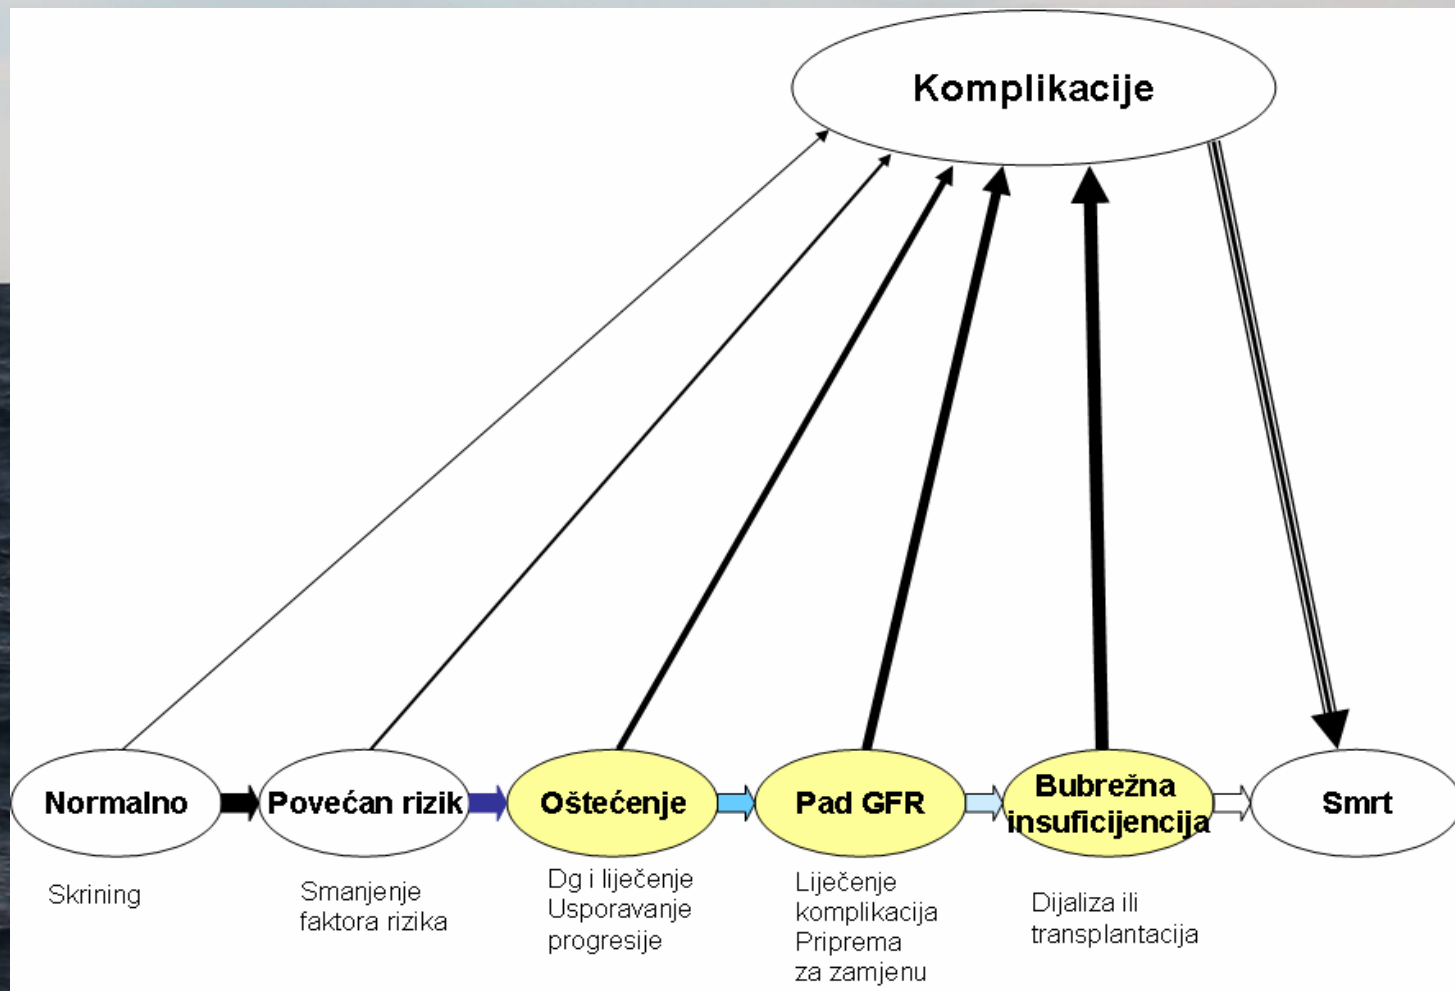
Komplikacije

Normalno

Povećan rizik

Oštećenje

Pad GFR

Bubrežna insuficijencija

Smrt

Skrining

Smanjenje faktora rizika

Dg i liječenje
Usporavanje progresije

Liječenje komplikacija
Priprema za zamjenu

Dijaliza ili transplantacija